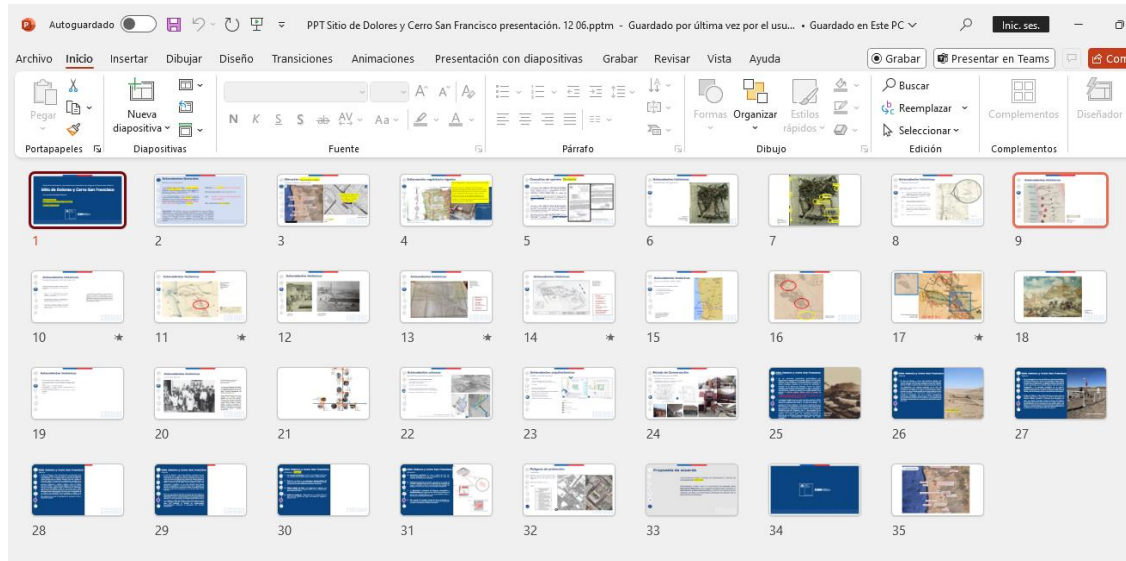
Autoguardado PPT Sitio de Dolores y Cerro San Francisco presentación. 12 06.pptm - Guardado por última vez por el usu... • Guardado en Este PC Inic. ses.

Archivo Inicio Insertar Dibujar Diseño Transiciones Animaciones Presentación con diapositivas Grabar Revisar Vista Ayuda Grabar Presentar en Teams Com

Pegar Nueva diapositiva N K S S ab Aa A A Formas Organizar Estilos rápidos Buscar Reemplazar Seleccionar Complementos Diseñador

Portapapeles Diapositivas Fuente Párrafo Dibujo Edición Complementos

Sitio de Dolores y Cerro San Francisco

1 2 3 4 5 6 7 8 9

10 11 12 13 14 15 16 17 18

19 20 21 22 23 24 25 26 27

28 29 30 31 32 33 34 35